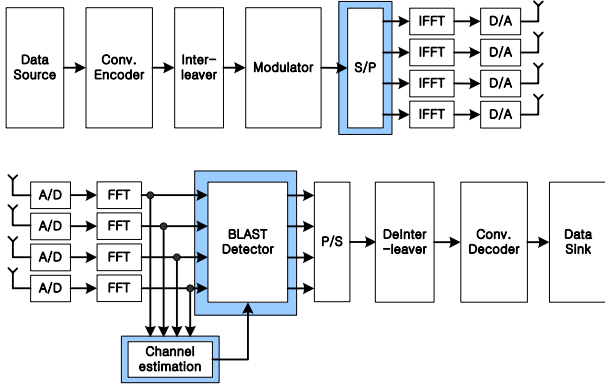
Data Source

Conv. Encoder

Inter-leaver

Modulator

S/P

IFFT

D/A

IFFT

D/A

IFFT

D/A

IFFT

D/A

A/D

FFT

A/D

FFT

A/D

FFT

A/D

FFT

BLAST Detector

P/S

DeInter -leaver

Conv. Decoder

Data Sink

Channel estimation